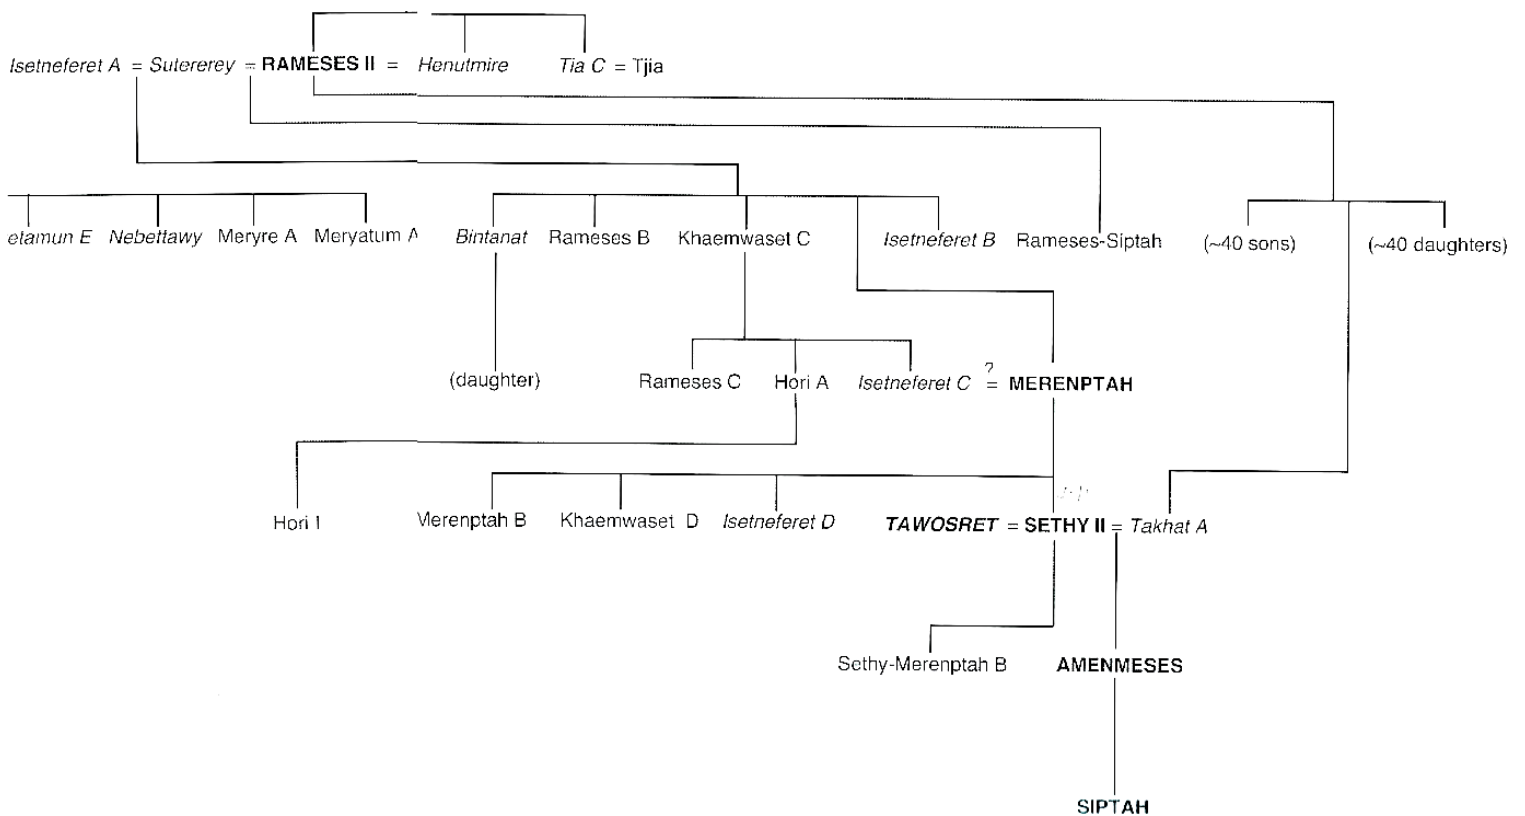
Isetneferet A = Sutererey = RAMESES II = Henutmire Tia C = Tjia

etamun E Nebettawy Meryre A Meryatum A Bintanat Rameses B Khaemwaset C Isetneferet B Rameses-Siptah (~40 sons) (~40 daughters)

(daughter) Rameses C Hori A Isetneferet C ? = MERENPTAH

Hori I Merenptah B Khaemwaset D Isetneferet D TAWOSRET = SETHY II = Takhat A

Sethy-Merenptah B AMENMESES

SIPTAH